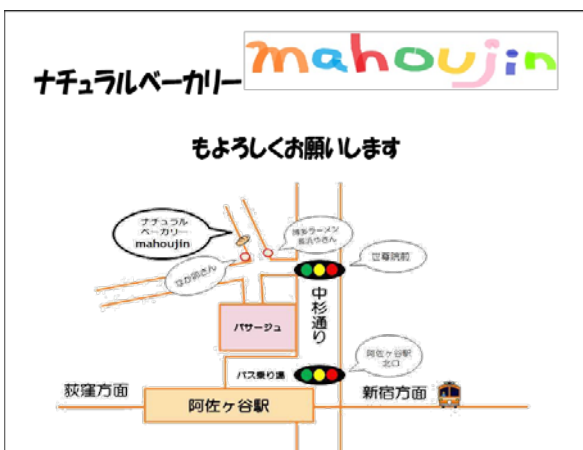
ナチュラルベーカリー mahoujin

もよろしくお願いします

ナチュラル
ベーカリー
mahoujin

なか卯さん

博多ラーメン
黒洞々さん

世尊院前

中杉通り

パサージュ

阿佐ヶ谷駅
北口

バス乗り場

荻窪方面

阿佐ヶ谷駅

新宿方面